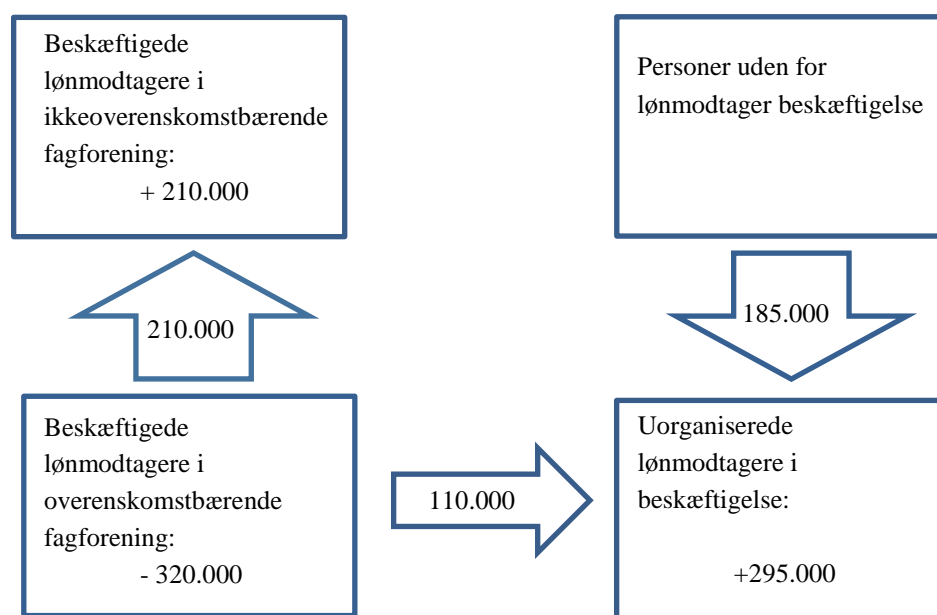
Beskæftigede lønmodtagere i ikkeoverenskomstbærende fagforening:
+ 210.000

Personer uden for lønmodtager beskæftigelse

210.000

185.000

Beskæftigede lønmodtagere i overenskomstbærende fagforening:
- 320.000

110.000

Uorganiserede lønmodtagere i beskæftigelse:

+295.000